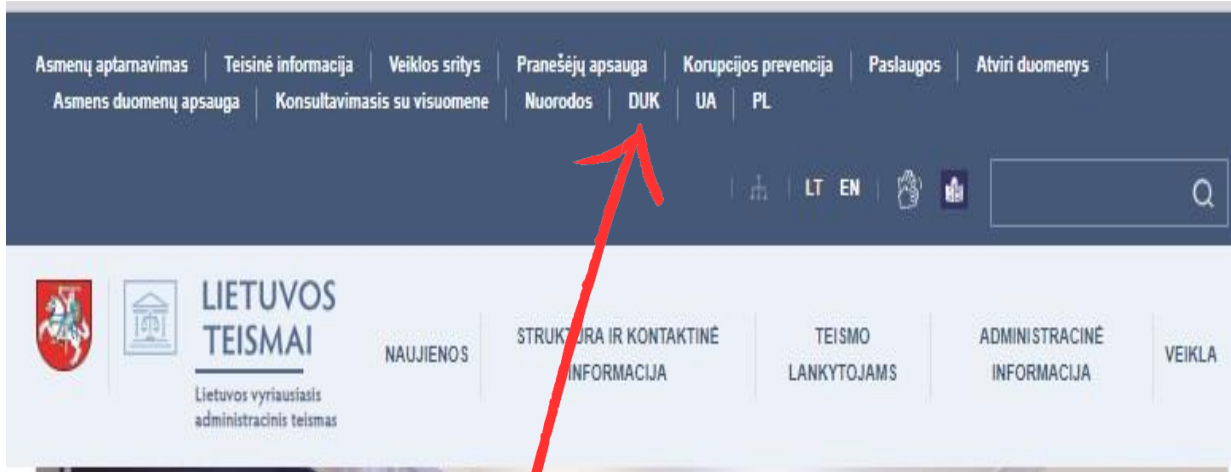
Asmenų aptarnavimas | Teisinė informacija | Veiklos sritys | Pranešėjų apsauga | Korupcijos prevencija | Paslaugos | Atviri duomenys | Asmens duomenų apsauga | Konsultavimasis su visuomene | Nuorodos | DUK | UA | PL

LT EN

LIETUVOS TEISMAI

Lietuvos vyriausiasis administracinis teismas

NAUJIENOS

STRUKTŪRA IR KONTAKTINĖ INFORMACIJA

TEISMO LANKYTOJAMS

ADMINISTRACINĖ INFORMACIJA

VEIKLA